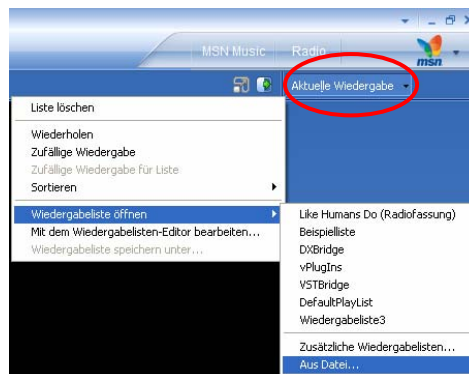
MSN Music
Radio
msn
Aktuelle Wiedergabe

Liste löschen

Wiederholen
Zufällige Wiedergabe
Zufällige Wiedergabe für Liste
Sortieren

Wiedergabeliste öffnen
Mit dem Wiedergabelisten-Editor bearbeiten...
Wiedergabeliste speichern unter...

Like Humans Do (Radiofassung)
Beispielliste
DXBridge
vPlugIns
VSTBridge
DefaultPlayList
Wiedergabeliste3

Zusätzliche Wiedergabelisten...
Aus Datei...